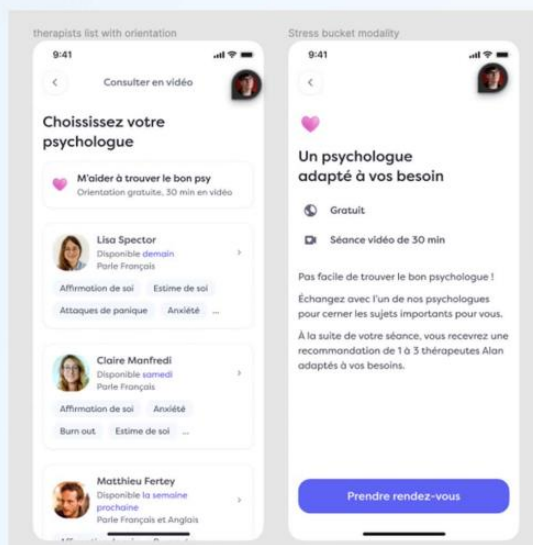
therapists list with orientation

9:41

Consulter en vidéo

Choisissez votre psychologue

M'aider à trouver le bon psy
Orientation gratuite, 30 min en vidéo

Lisa Spector
Disponible demain
Parle Français

Affirmation de soi
Estime de soi
Attaques de panique
Anxiété
...

Claire Manfredi
Disponible samedi
Parle Français

Affirmation de soi
Anxiété
Burn out
Estime de soi
...

Matthieu Fertey
Disponible la semaine prochaine
Parle Français et Anglais

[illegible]

Stress bucket modality

9:41

Un psychologue adapté à vos besoin

Gratuit

Séance vidéo de 30 min

Pas facile de trouver le bon psychologue !

Échangez avec l'un de nos psychologues pour cerner les sujets importants pour vous.

À la suite de votre séance, vous recevrez une recommandation de 1 à 3 thérapeutes Alan adaptés à vos besoins.

Prendre rendez-vous